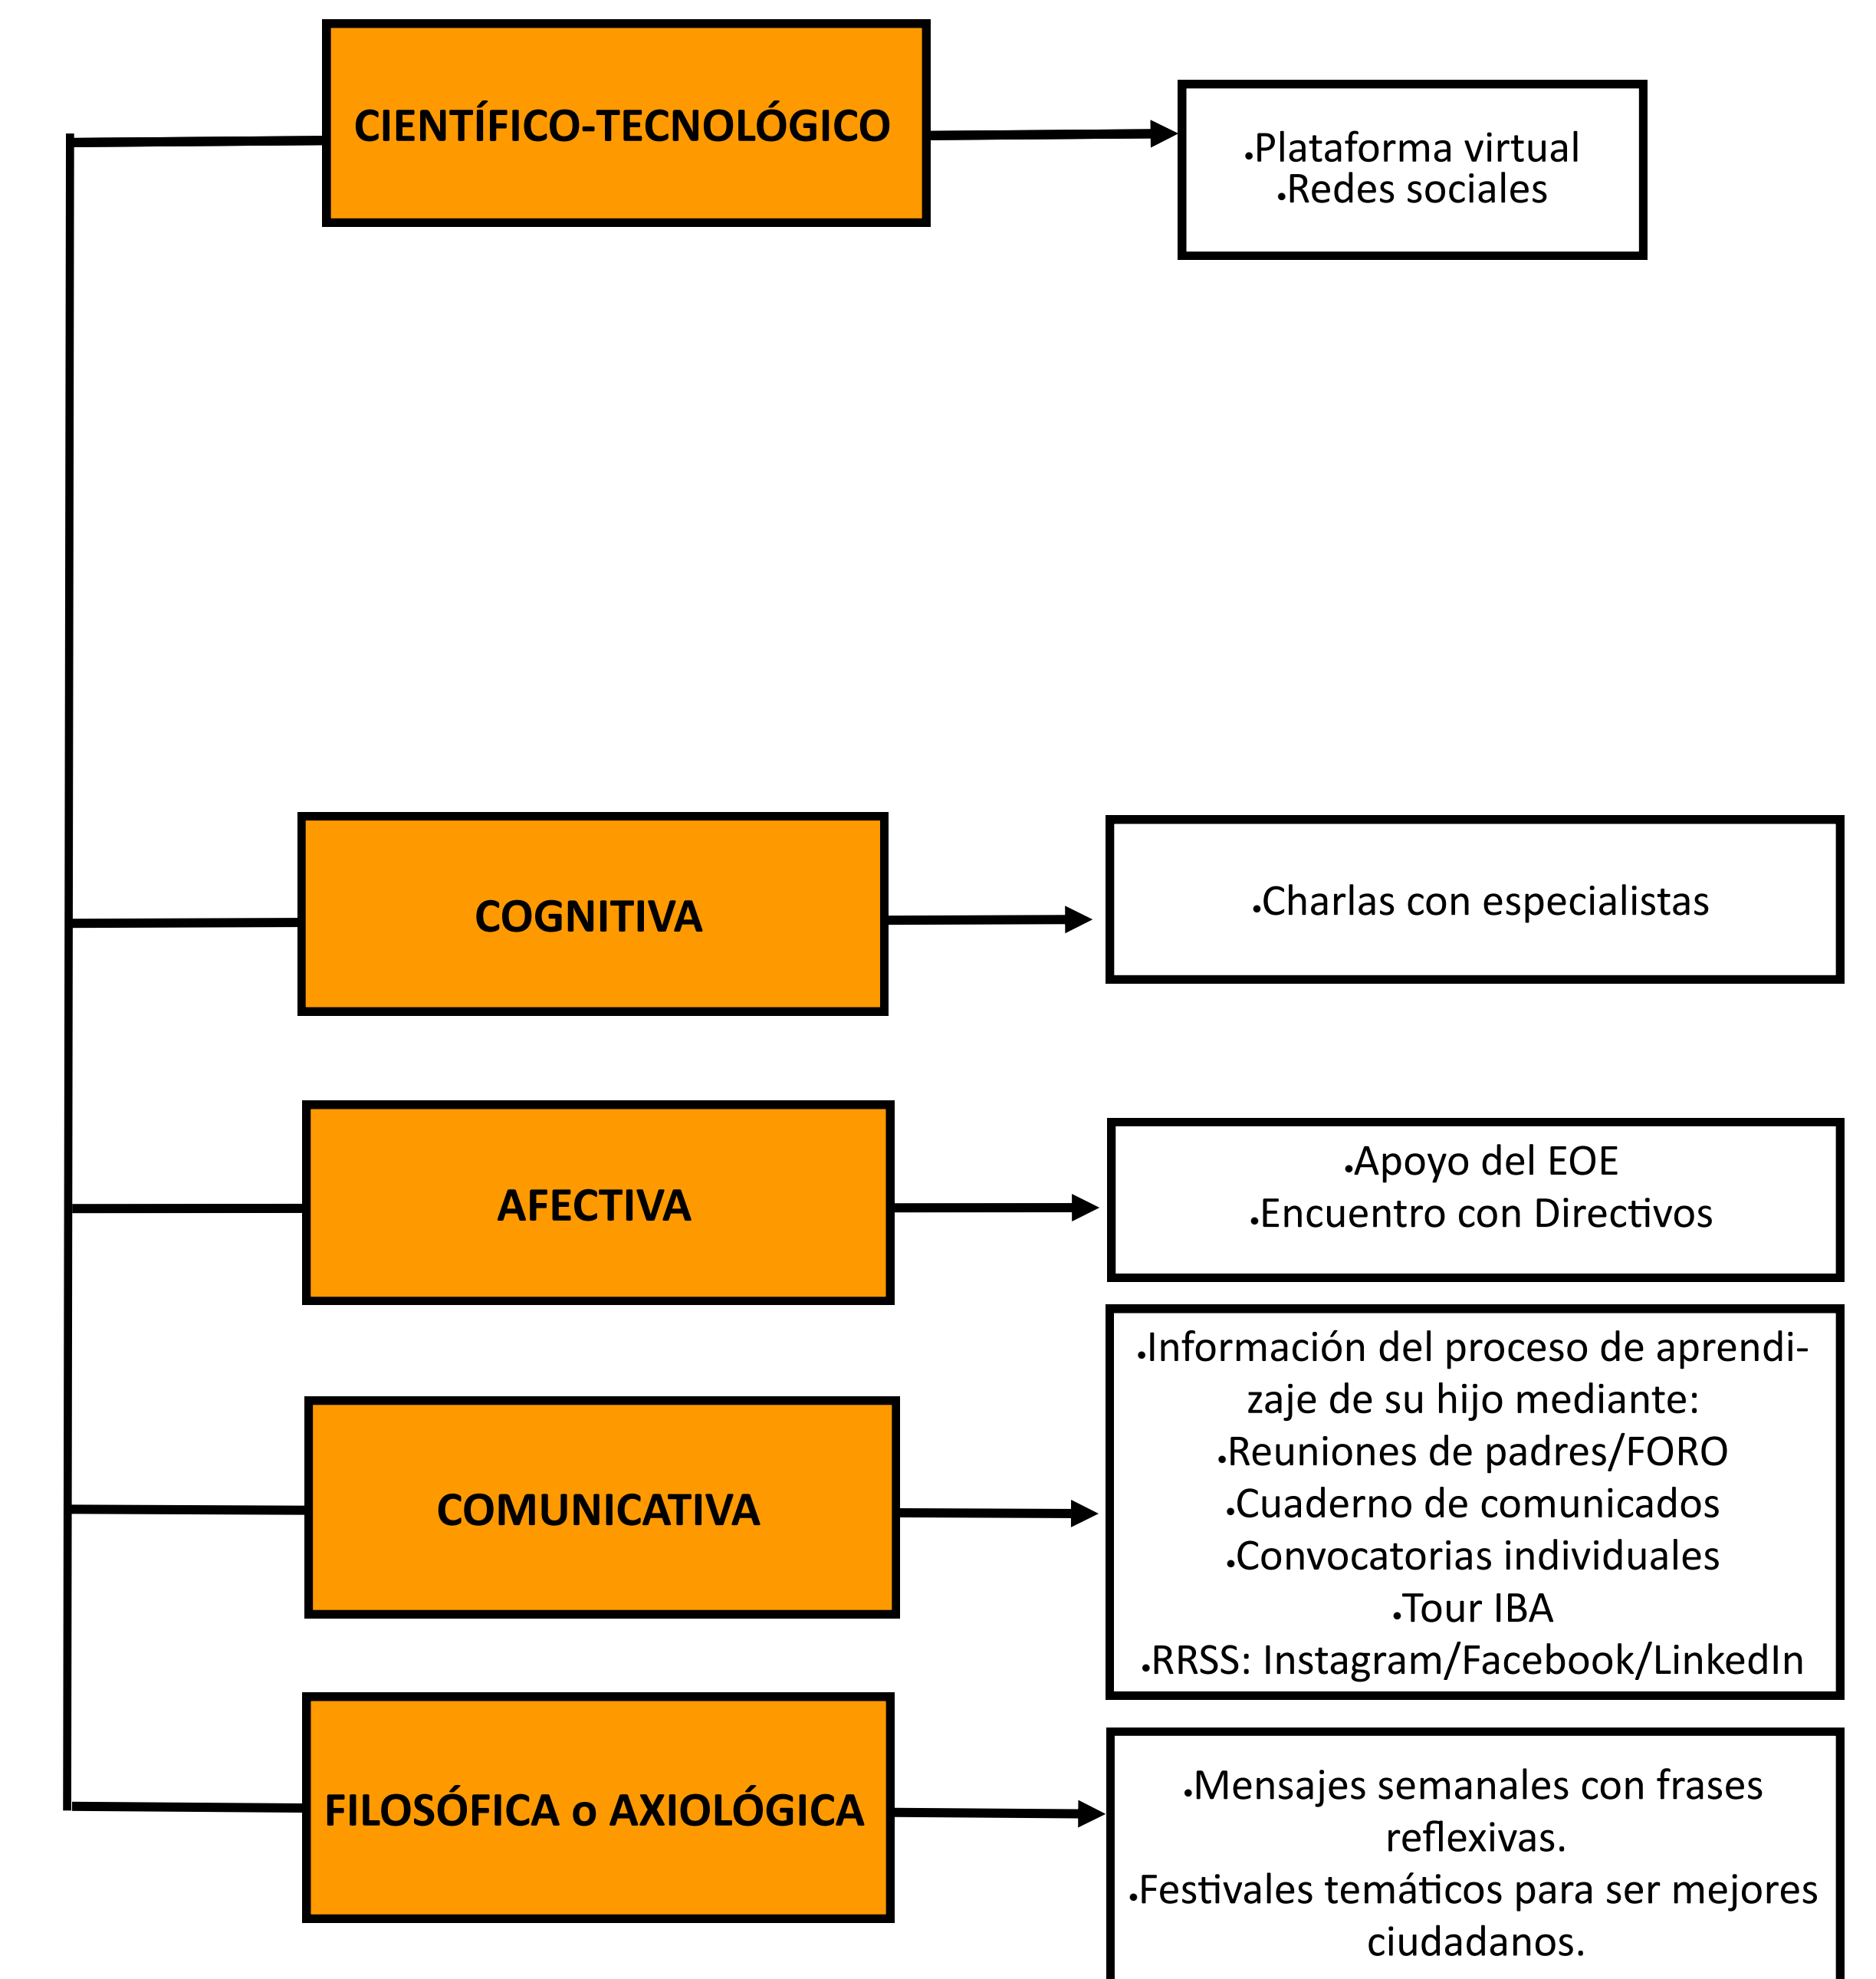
CIENTÍFICO-TECNOLÓGICO

•Plataforma virtual
•Redes sociales

COGNITIVA

•Charlas con especialistas

AFECTIVA

•Apoyo del EOE
•Encuentro con Directivos

COMUNICATIVA

•Información del proceso de aprendizaje de su hijo mediante:
•Reuniones de padres/FORO
•Cuaderno de comunicados
•Convocatorias individuales
•Tour IBA
•RRSS: Instagram/Facebook/LinkedIn

FILOSÓFICA o AXIOLÓGICA

•Mensajes semanales con frases reflexivas.
•Festivales temáticos para ser mejores ciudadanos.